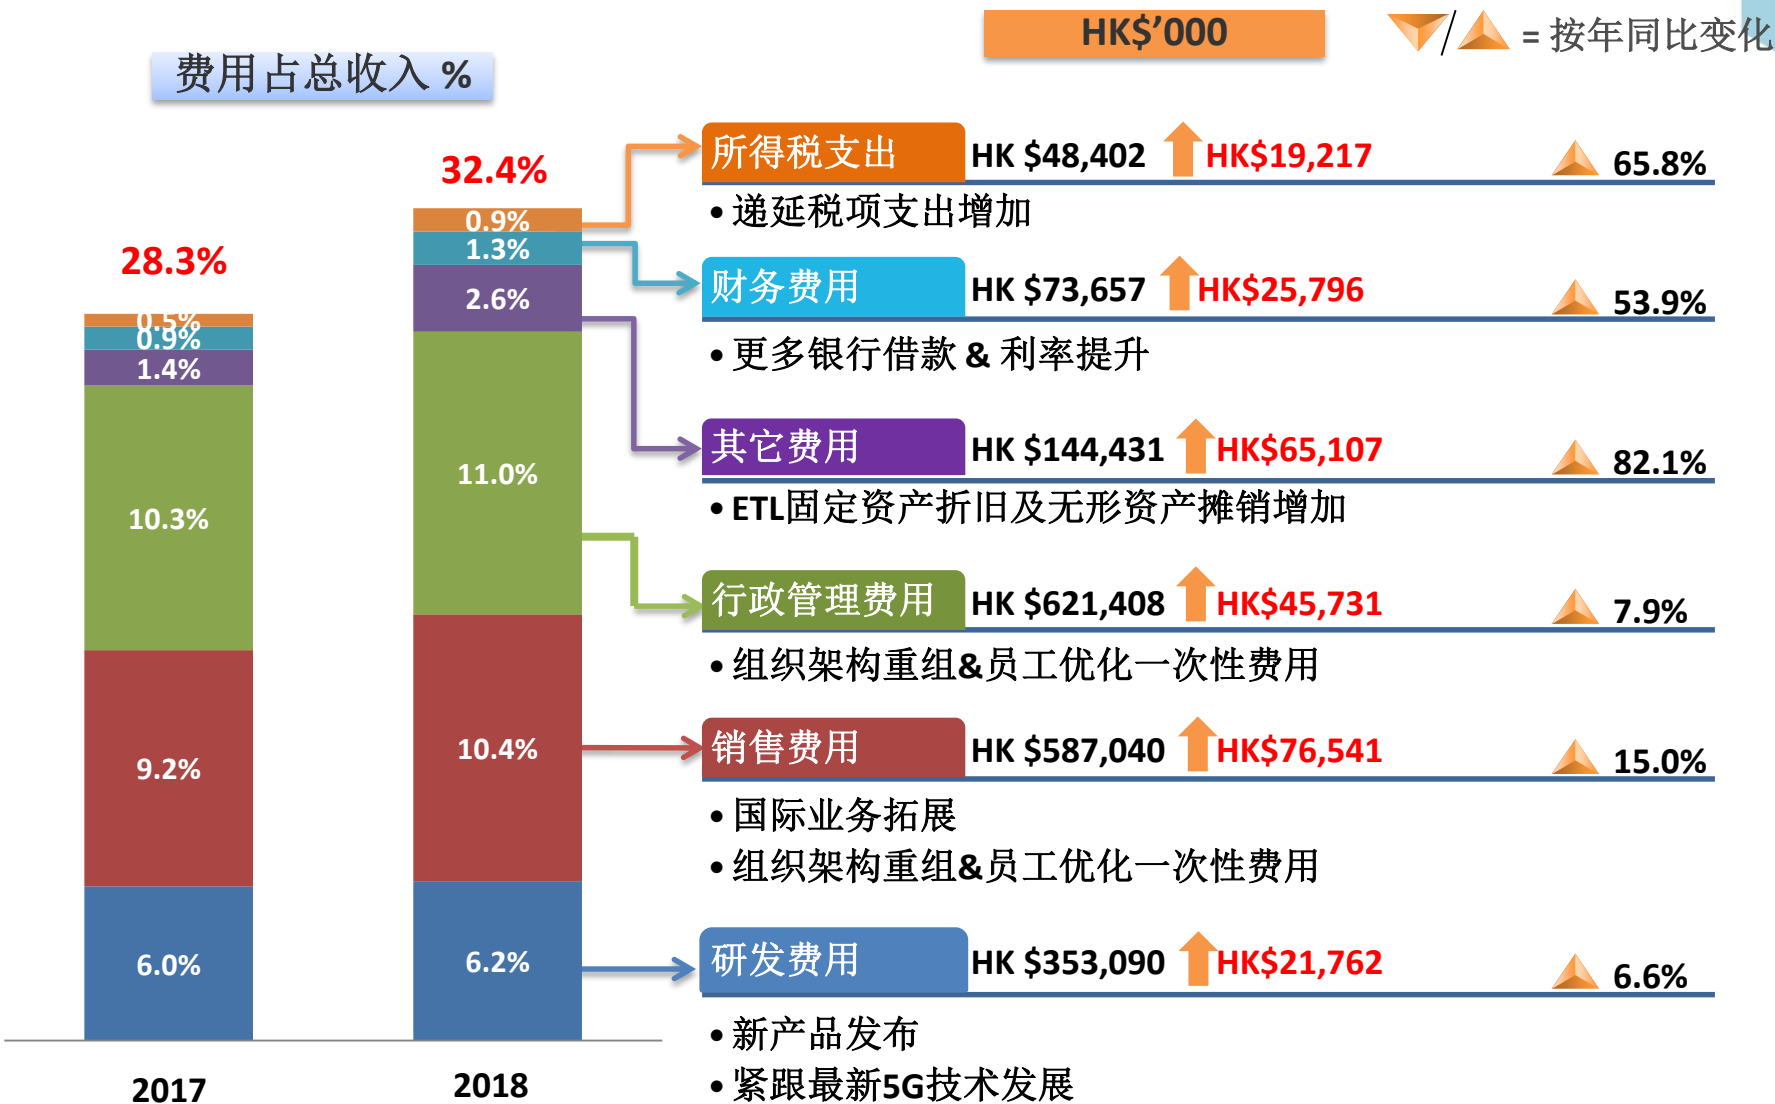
费用占总收入 %

HK$'000

= 按年同比变化

28.3%

0.5%
0.9%
1.4%
10.3%
9.2%
6.0%

2017

32.4%

0.9%
1.3%
2.6%
11.0%
10.4%
6.2%

2018

所得税支出 HK \$48,402 HK\$19,217 65.8%
• 递延税项支出增加

财务费用 HK \$73,657 HK\$25,796 53.9%
• 更多银行借款 & 利率提升

其它费用 HK \$144,431 HK\$65,107 82.1%
• ETL固定资产折旧及无形资产摊销增加

行政管理费用 HK \$621,408 HK\$45,731 7.9%
• 组织架构重组&员工优化一次性费用

销售费用 HK \$587,040 HK\$76,541 15.0%
• 国际业务拓展
• 组织架构重组&员工优化一次性费用

研发费用 HK \$353,090 HK\$21,762 6.6%
• 新产品发布
• 紧跟最新5G技术发展